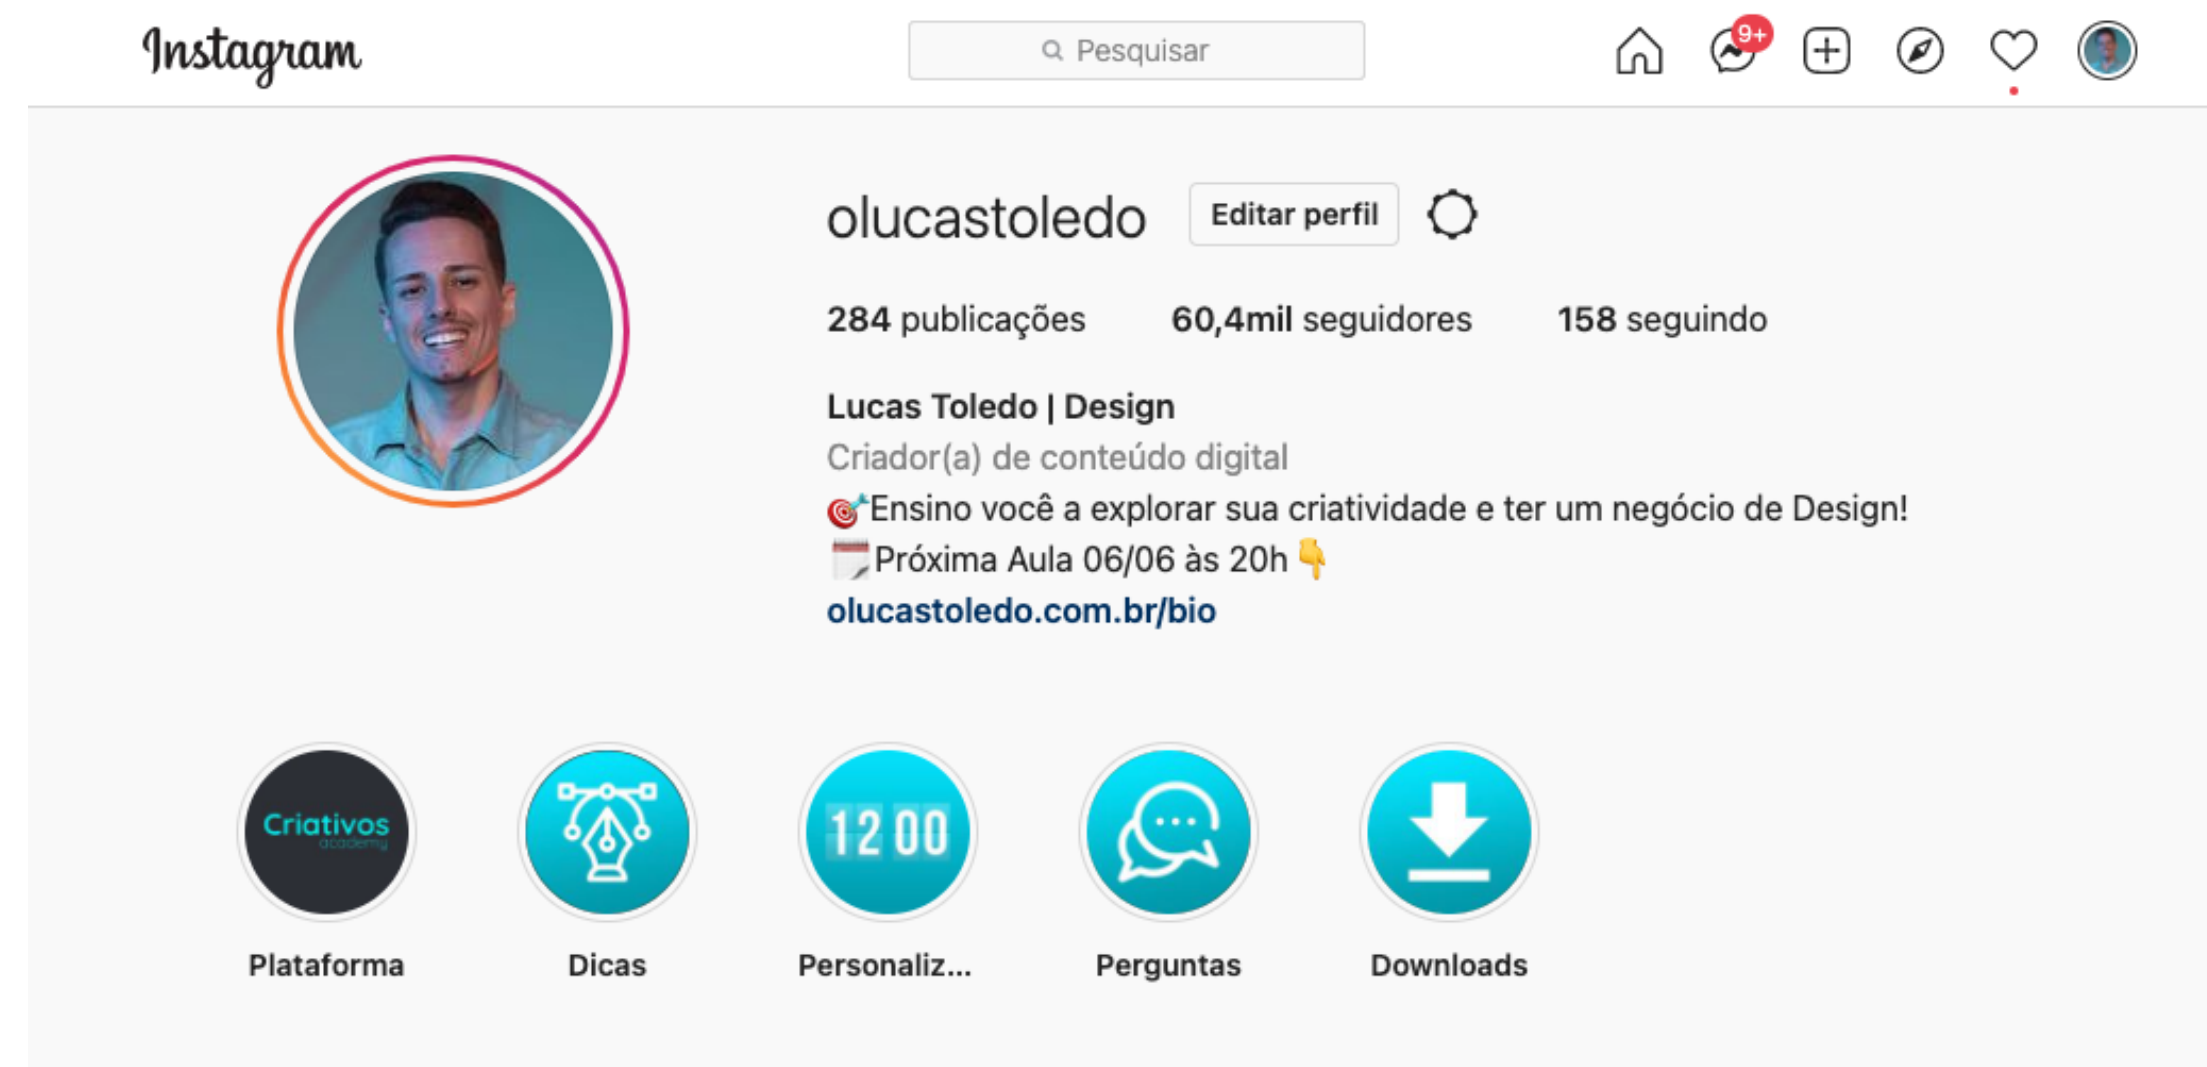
Instagram

Pesquisar

9+

olucastoledo Editar perfil

284 publicações 60,4mil seguidores 158 seguindo

Lucas Toledo | Design
Criador(a) de conteúdo digital
🎯Ensino você a explorar sua criatividade e ter um negócio de Design!
🗓️Próxima Aula 06/06 às 20h 👇
olucastoledo.com.br/bio

Criativos academy

12 00

Plataforma

Dicas

Personaliz...

Perguntas

Downloads